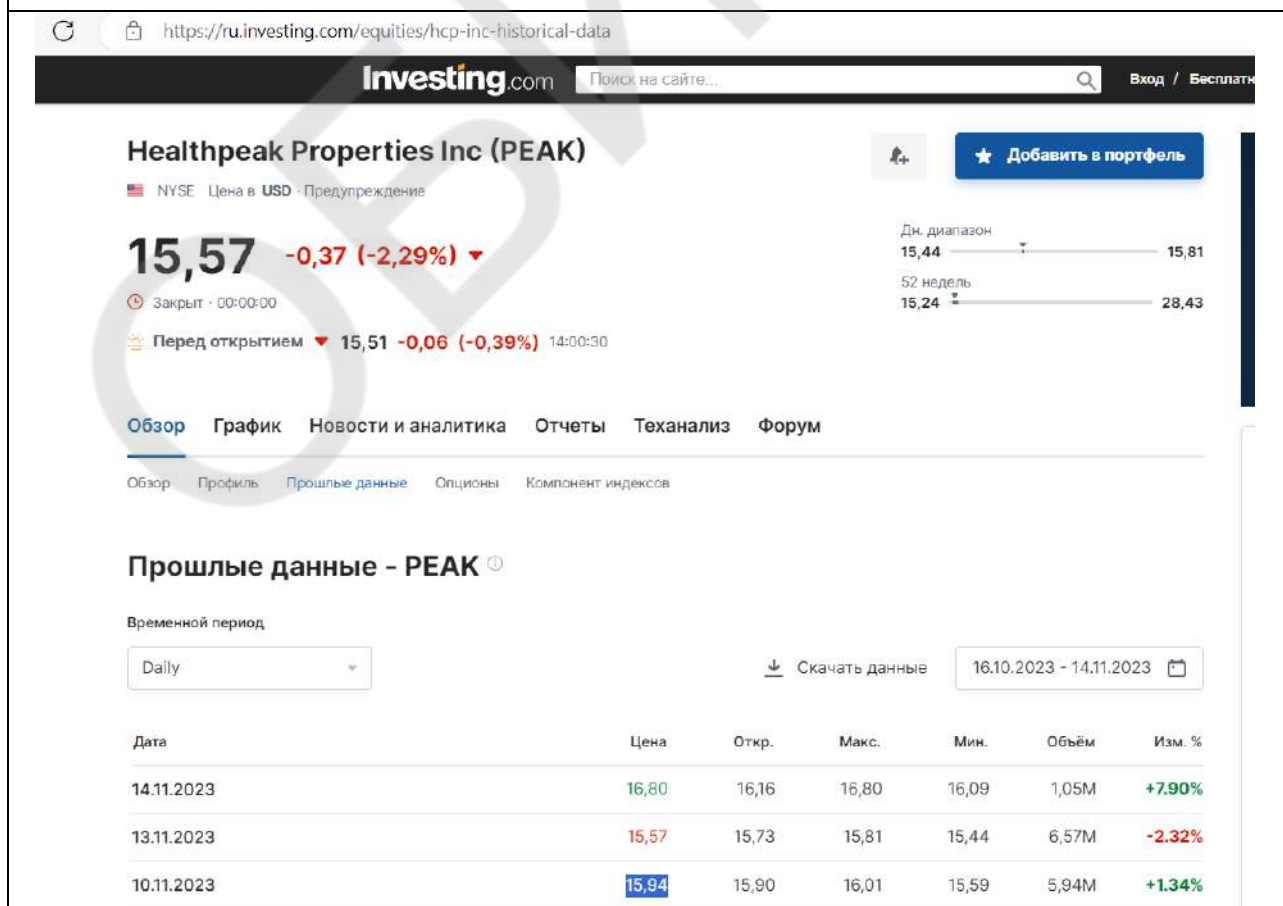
https://ru.investing.com/equities/hcp-inc-historical-data

Investing.com Поиск на сайте... Вход / Бесплатн

Healthpeak Properties Inc (PEAK)

NYSE Цена в USD · Предупреждение

Добавить в портфель

15,57 -0,37 (-2,29%)

Закрыт · 00:00:00

Перед открытием 15,51 -0,06 (-0,39%) 14:00:30

Дн. диапазон
15,44 15,81

52 недель
15,24 28,43

Обзор График Новости и аналитика Отчеты Теханализ Форум

Обзор Профиль Прошлые данные Опционы Компонент индексов

Прошлые данные - PEAK

Временной период

Daily

Скачать данные

16.10.2023 - 14.11.2023

| Дата | Цена | Откр. | Макс. | Мин. | Объём | Изм. % |
|---|---|---|---|---|---|---|
| 14.11.2023 | 16,80 | 16,16 | 16,80 | 16,09 | 1,05M | +7.90% |
| 13.11.2023 | 15,57 | 15,73 | 15,81 | 15,44 | 6,57M | -2.32% |
| 10.11.2023 | 15,94 | 15,90 | 16,01 | 15,59 | 5,94M | +1.34% |